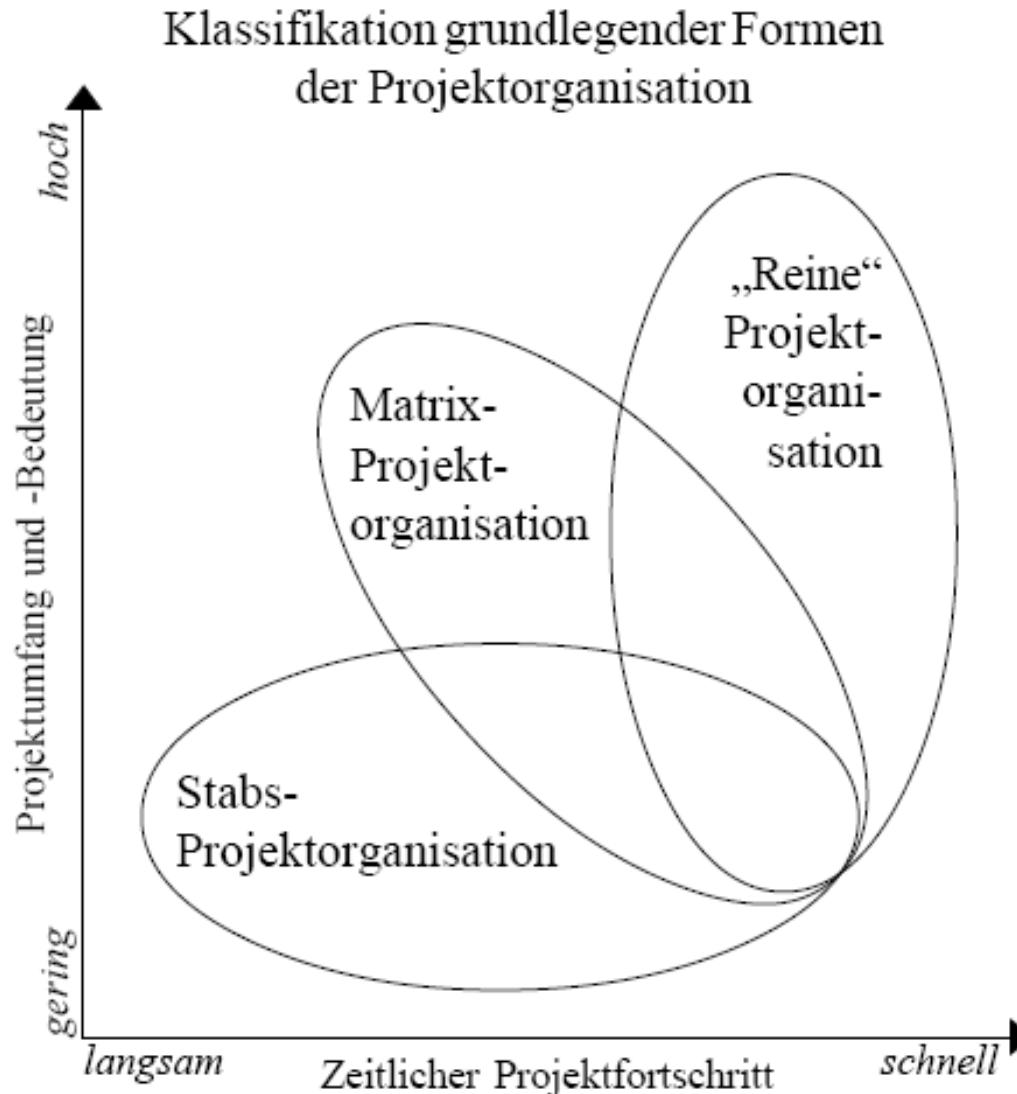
Klassifikation grundlegender Formen der Projektorganisation

hoch

Projektumfang und -Bedeutung

gering

„Reine“ Projektorganisation

Matrix-Projektorganisation

Stabs-Projektorganisation

langsam

Zeitlicher Projektfortschritt

schnell